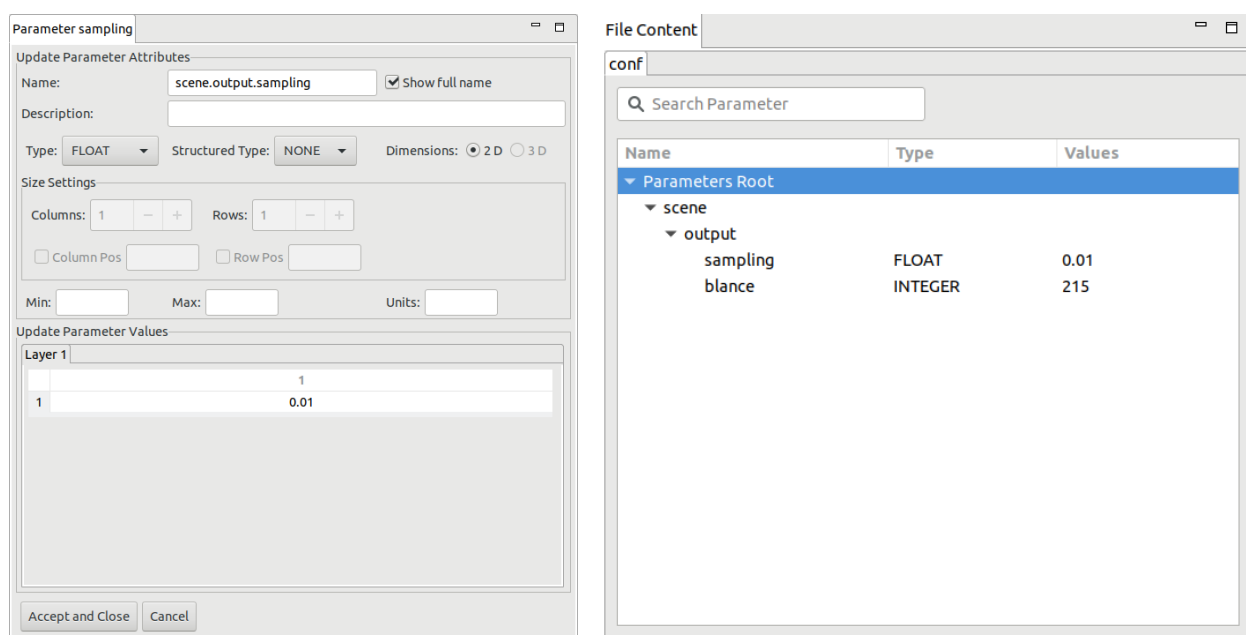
Parameter sampling

Update Parameter Attributes

Name: scene.output.sampling ☑ Show full name

Description:

Type: FLOAT Structured Type: NONE Dimensions: 2 D 3 D

Size Settings

Columns: 1 − + Rows: 1 − +

Column Pos Row Pos

Min: Max: Units:

Update Parameter Values

Layer 1

| | 1 |
|---|---|
| 1 | 0.01 |

Accept and Close Cancel

File Content

conf

Search Parameter

| Name | Type | Values |
|---|---|---|
| Parameters Root | | |
| scene | | |
| output | | |
| sampling | FLOAT | 0.01 |
| blance | INTEGER | 215 |